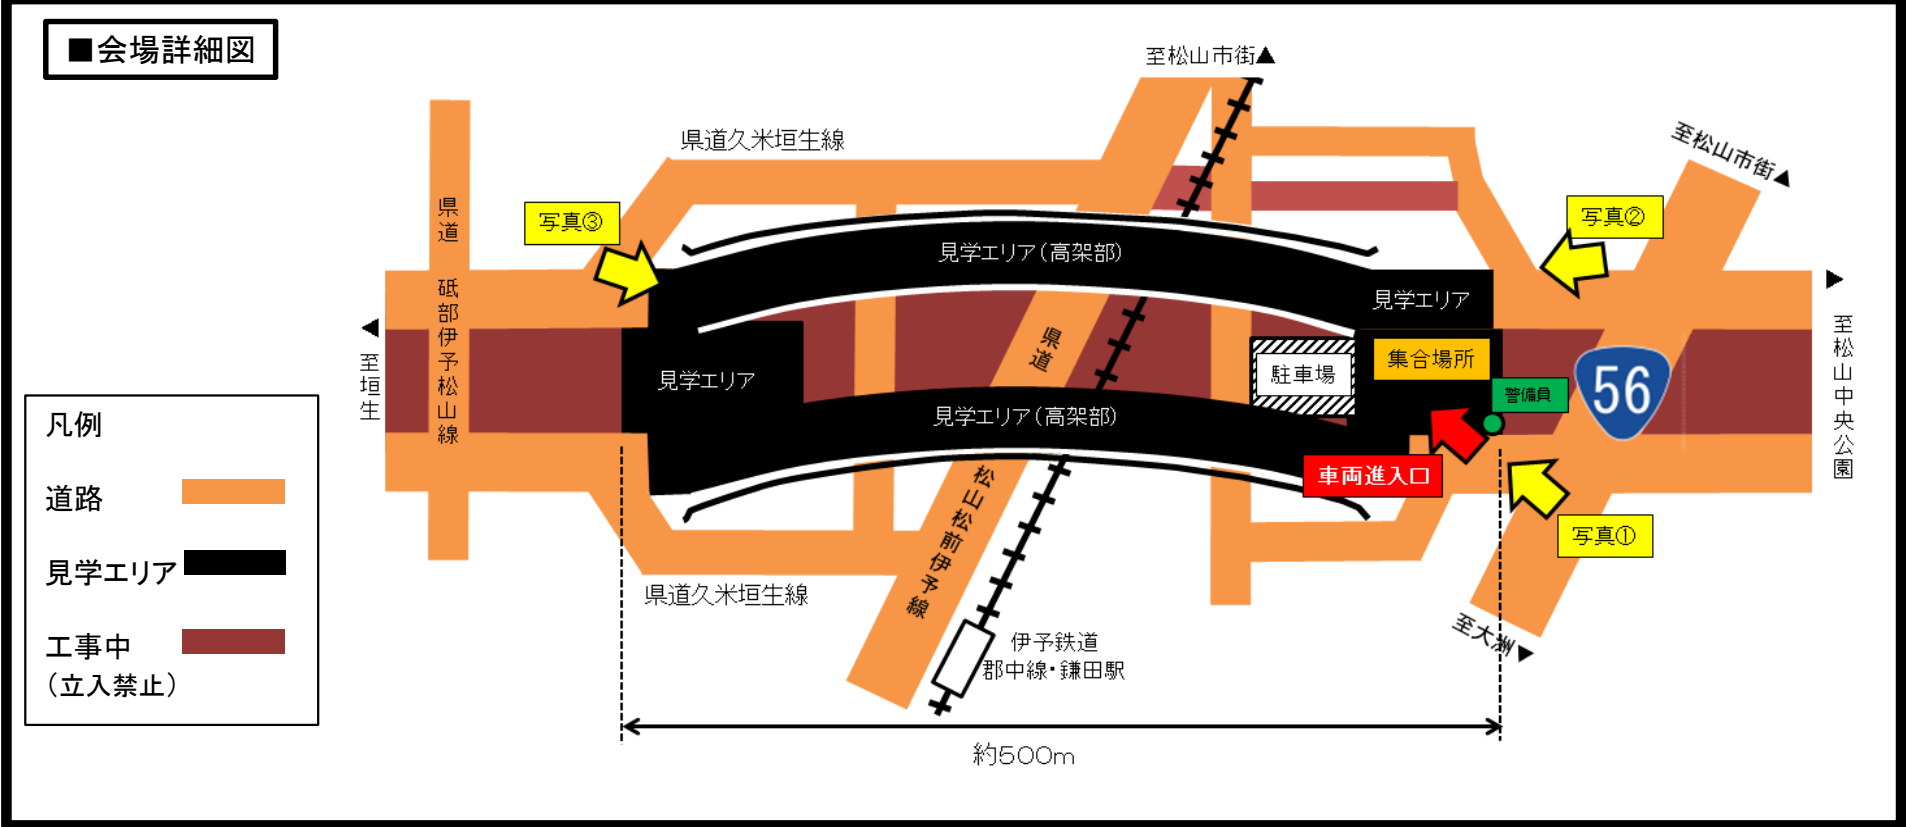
■会場詳細図

至松山市街▲

県道久米垣生線

県道砥部伊予松山線

写真③

見学エリア(高架部)

至松山市街▲

写真②

見学エリア

◀至垣生

見学エリア

県道

駐車場

集合場所

警備員

56

▶至松山中央公園

見学エリア(高架部)

車両進入口

凡例

道路

見学エリア

工事中
(立入禁止)

松山松前伊予線

写真①

県道久米垣生線

伊予鉄道
郡中線・鎌田駅

至大洲▶

約500m